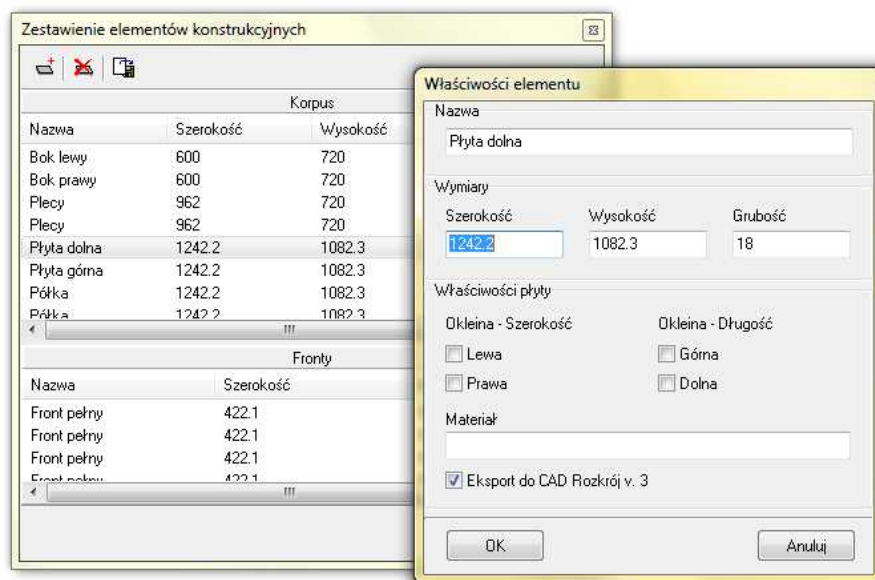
Zestawienie elementów konstrukcyjnych

Korpus

| Nazwa | Szerokość | Wysokość |
|---|---|---|
| Bok lewy | 600 | 720 |
| Bok prawy | 600 | 720 |
| Plecy | 962 | 720 |
| Plecy | 962 | 720 |
| Płyta dolna | 1242.2 | 1082.3 |
| Płyta górna | 1242.2 | 1082.3 |
| Półka | 1242.2 | 1082.3 |
| Półka | 1242.2 | 1082.3 |

Fronty

| Nazwa | Szerokość |
|---|---|
| Front pełny | 422.1 |
| Front pełny | 422.1 |
| Front pełny | 422.1 |
| Front pełny | 422.1 |

Właściwości elementu

Nazwa

Płyta dolna

Wymiary

Szerokość 1242.2
Wysokość 1082.3
Grubość 18

Właściwości płyty

Okleina - Szerokość
Lewa
Prawa

Okleina - Długość
Górna
Dolna

Materiał

Eksport do CAD Rozkrój v. 3

OK
Anuluj